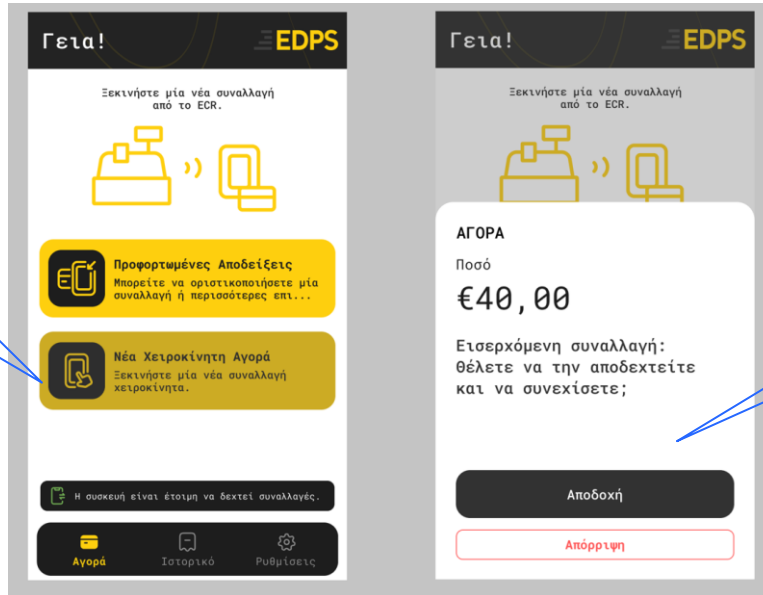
Γεια!

EDPS

Ξεκινήστε μία νέα συναλλαγή από το ECR.

Προφορτωμένες Αποδείξεις
Μπορείτε να οριστικοποιήσετε μία συναλλαγή ή περισσότερες επι...

Νέα Χειροκίνητη Αγορά
Ξεκινήστε μία νέα συναλλαγή χειροκίνητα.

Η συσκευή είναι έτοιμη να δεχτεί συναλλαγές.

Αγορά
Ιστορικό
Ρυθμίσεις

Γεια!

EDPS

Ξεκινήστε μία νέα συναλλαγή από το ECR.

ΑΓΟΡΑ

Ποσό

€40,00

Εισερχόμενη συναλλαγή: Θέλετε να την αποδεχτείτε και να συνεχίσετε;

Αποδοχή

Απόρριψη